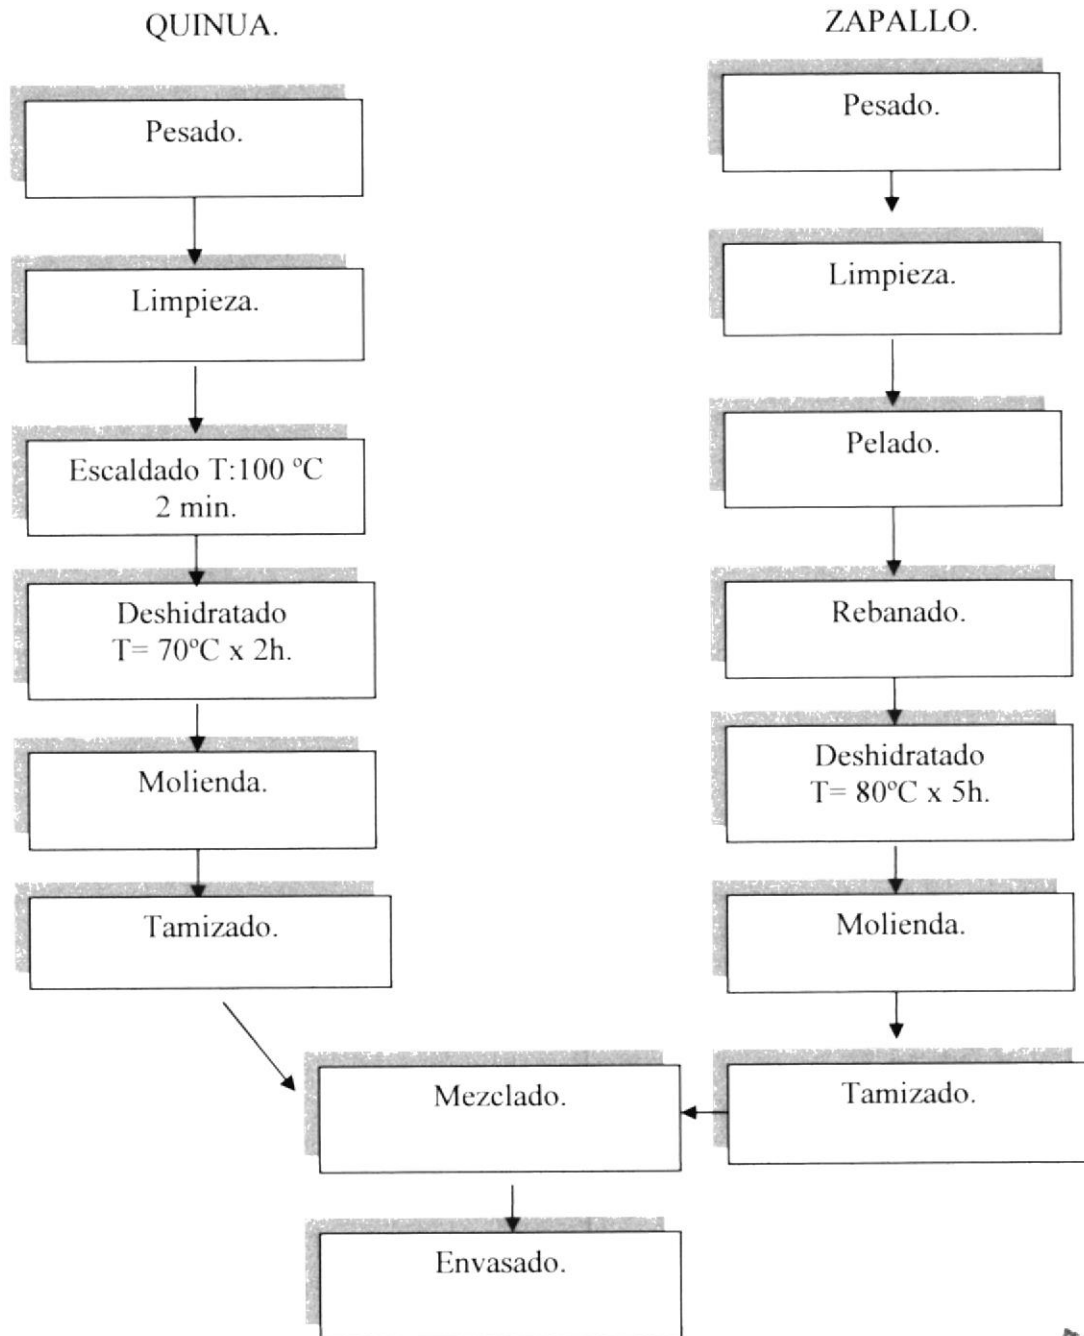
QUINUA.

Pesado.

Limpieza.

Escaldado T:100 ºC 2 min.

Deshidratado T= 70ºC x 2h.

Molienda.

Tamizado.

ZAPALLO.

Pesado.

Limpieza.

Pelado.

Rebanado.

Deshidratado T= 80ºC x 5h.

Molienda.

Tamizado.

Mezclado.

Envasado.